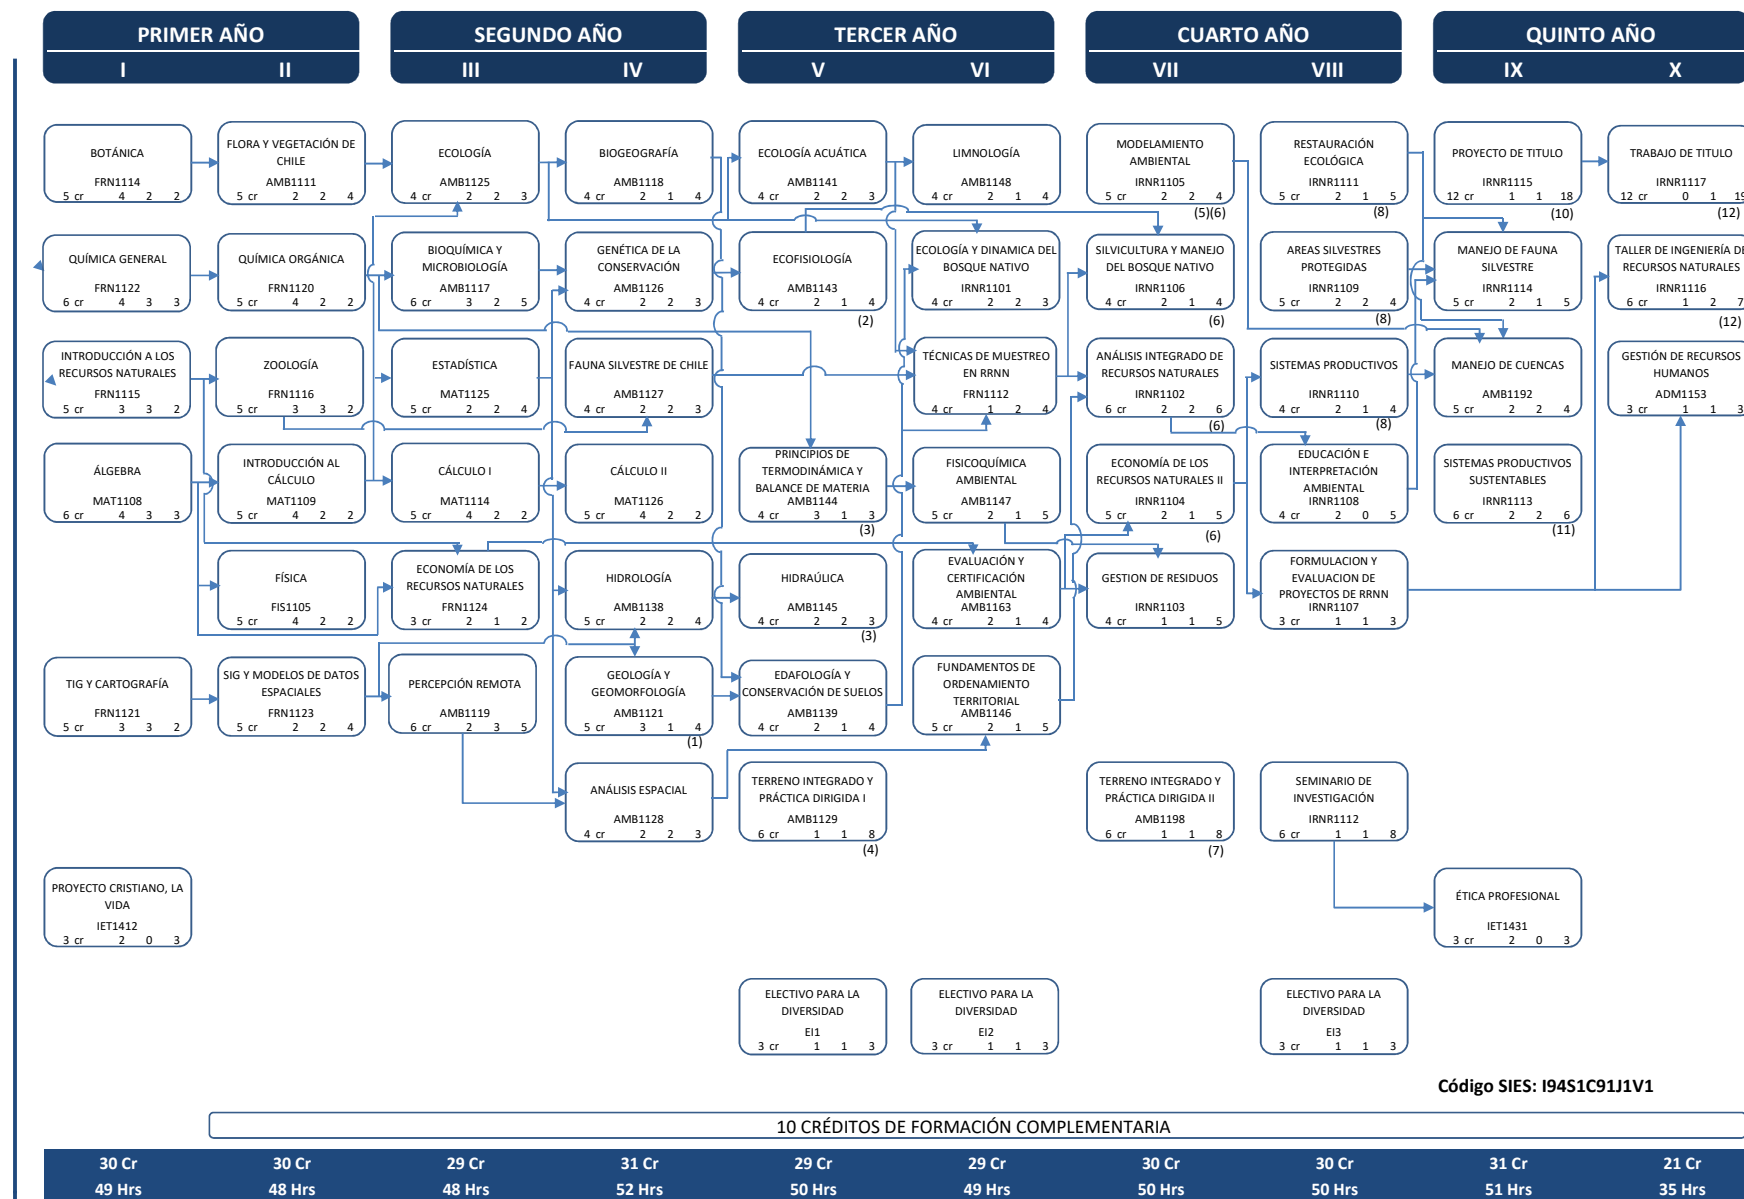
PRIMER AÑO
I II
SEGUNDO AÑO
III IV
TERCER AÑO
V VI
CUARTO AÑO
VII VIII
QUINTO AÑO
IX X

BOTÁNICA
FRN1114
5 cr 4 2 2

FLORA Y VEGETACIÓN DE CHILE
AMB1111
5 cr 2 2 4

ECOLOGÍA
AMB1125
4 cr 2 2 3

BIOGEOGRAFÍA
AMB1118
4 cr 2 1 4

ECOLOGÍA ACUÁTICA
AMB1141
4 cr 2 2 3

LIMNOLOGÍA
AMB1148
4 cr 2 1 4

MODELAMIENTO AMBIENTAL
IRNR1105
5 cr 2 2 4
(5)(6)

RESTAURACIÓN ECOLÓGICA
IRNR1111
5 cr 2 1 5
(8)

PROYECTO DE TITULO
IRNR1115
12 cr 1 1 18
(10)

TRABAJO DE TITULO
IRNR1117
12 cr 0 1 19
(12)

QUÍMICA GENERAL
FRN1122
6 cr 4 3 3

QUÍMICA ORGÁNICA
FRN1120
5 cr 4 2 2

BIOQUÍMICA Y MICROBIOLOGÍA
AMB1117
6 cr 3 2 5

GENÉTICA DE LA CONSERVACIÓN
AMB1126
4 cr 2 2 3

ECOFISIOLOGÍA
AMB1143
4 cr 2 1 4
(2)

ECOLOGÍA Y DINAMICA DEL BOSQUE NATIVO
IRNR1101
4 cr 2 2 3

SILVICULTURA Y MANEJO DEL BOSQUE NATIVO
IRNR1106
4 cr 2 1 4
(6)

AREAS SILVESTRES PROTEGIDAS
IRNR1109
5 cr 2 2 4
(8)

MANEJO DE FAUNA SILVESTRE
IRNR1114
5 cr 2 1 5

TALLER DE INGENIERÍA DE RECURSOS NATURALES
IRNR1116
6 cr 1 2 7
(12)

INTRODUCCIÓN A LOS RECURSOS NATURALES
FRN1115
5 cr 3 3 2

ZOOLOGÍA
FRN1116
5 cr 3 3 2

ESTADÍSTICA
MAT1125
5 cr 2 2 4

FAUNA SILVESTRE DE CHILE
AMB1127
4 cr 2 2 3

TÉCNICAS DE MUESTREO EN RRNN
FRN1112
4 cr 1 2 4

ANÁLISIS INTEGRADO DE RECURSOS NATURALES
IRNR1102
6 cr 2 2 6
(6)

SISTEMAS PRODUCTIVOS
IRNR1110
4 cr 2 1 4
(8)

MANEJO DE CUENCAS
AMB1192
5 cr 2 2 4

GESTIÓN DE RECURSOS HUMANOS
ADM1153
3 cr 1 1 3

ÁLGEBRA
MAT1108
6 cr 4 3 3

INTRODUCCIÓN AL CÁLCULO
MAT1109
5 cr 4 2 2

CÁLCULO I
MAT1114
5 cr 4 2 2

CÁLCULO II
MAT1126
5 cr 4 2 2

PRINCIPIOS DE TERMODINÁMICA Y BALANCE DE MATERIA
AMB1144
4 cr 3 1 3
(3)

FISICOQUÍMICA AMBIENTAL
AMB1147
5 cr 2 1 5

ECONOMÍA DE LOS RECURSOS NATURALES II
IRNR1104
5 cr 2 1 5
(6)

EDUCACIÓN E INTERPRETACIÓN AMBIENTAL
IRNR1108
4 cr 2 0 5

SISTEMAS PRODUCTIVOS SUSTENTABLES
IRNR1113
6 cr 2 2 6
(11)

FÍSICA
FIS1105
5 cr 4 2 2

ECONOMÍA DE LOS RECURSOS NATURALES
FRN1124
3 cr 2 1 2

HIDROLOGÍA
AMB1138
5 cr 2 2 4

HIDRAÚLICA
AMB1145
4 cr 2 2 3
(3)

EVALUACIÓN Y CERTIFICACIÓN AMBIENTAL
AMB1163
4 cr 2 1 4

GESTION DE RESIDUOS
IRNR1103
4 cr 1 1 5

FORMULACION Y EVALUACION DE PROYECTOS DE RRNN
IRNR1107
3 cr 1 1 3

TIG Y CARTOGRAFÍA
FRN1121
5 cr 3 3 2

SIG Y MODELOS DE DATOS ESPACIALES
FRN1123
5 cr 2 2 4

PERCEPCIÓN REMOTA
AMB1119
6 cr 2 3 5

GEOLOGÍA Y GEOMORFOLOGÍA
AMB1121
5 cr 3 1 4
(1)

EDAFOLOGÍA Y CONSERVACIÓN DE SUELOS
AMB1139
4 cr 2 1 4

FUNDAMENTOS DE ORDENAMIENTO TERRITORIAL
AMB1146
5 cr 2 1 5

ANÁLISIS ESPACIAL
AMB1128
4 cr 2 2 3

TERRENO INTEGRADO Y PRÁCTICA DIRIGIDA I
AMB1129
6 cr 1 1 8
(4)

TERRENO INTEGRADO Y PRÁCTICA DIRIGIDA II
AMB1198
6 cr 1 1 8
(7)

SEMINARIO DE INVESTIGACIÓN
IRNR1112
6 cr 1 1 8

PROYECTO CRISTIANO, LA VIDA
IET1412
3 cr 2 0 3

ÉTICA PROFESIONAL
IET1431
3 cr 2 0 3

ELECTIVO PARA LA DIVERSIDAD
EI1
3 cr 1 1 3

ELECTIVO PARA LA DIVERSIDAD
EI2
3 cr 1 1 3

ELECTIVO PARA LA DIVERSIDAD
EI3
3 cr 1 1 3

Código SIES: I94S1C91J1V1

10 CRÉDITOS DE FORMACIÓN COMPLEMENTARIA

| 30 Cr | 30 Cr | 29 Cr | 31 Cr | 29 Cr | 29 Cr | 30 Cr | 30 Cr | 31 Cr | 21 Cr |
|---|---|---|---|---|---|---|---|---|---|
| 49 Hrs | 48 Hrs | 48 Hrs | 52 Hrs | 50 Hrs | 49 Hrs | 50 Hrs | 50 Hrs | 51 Hrs | 35 Hrs |